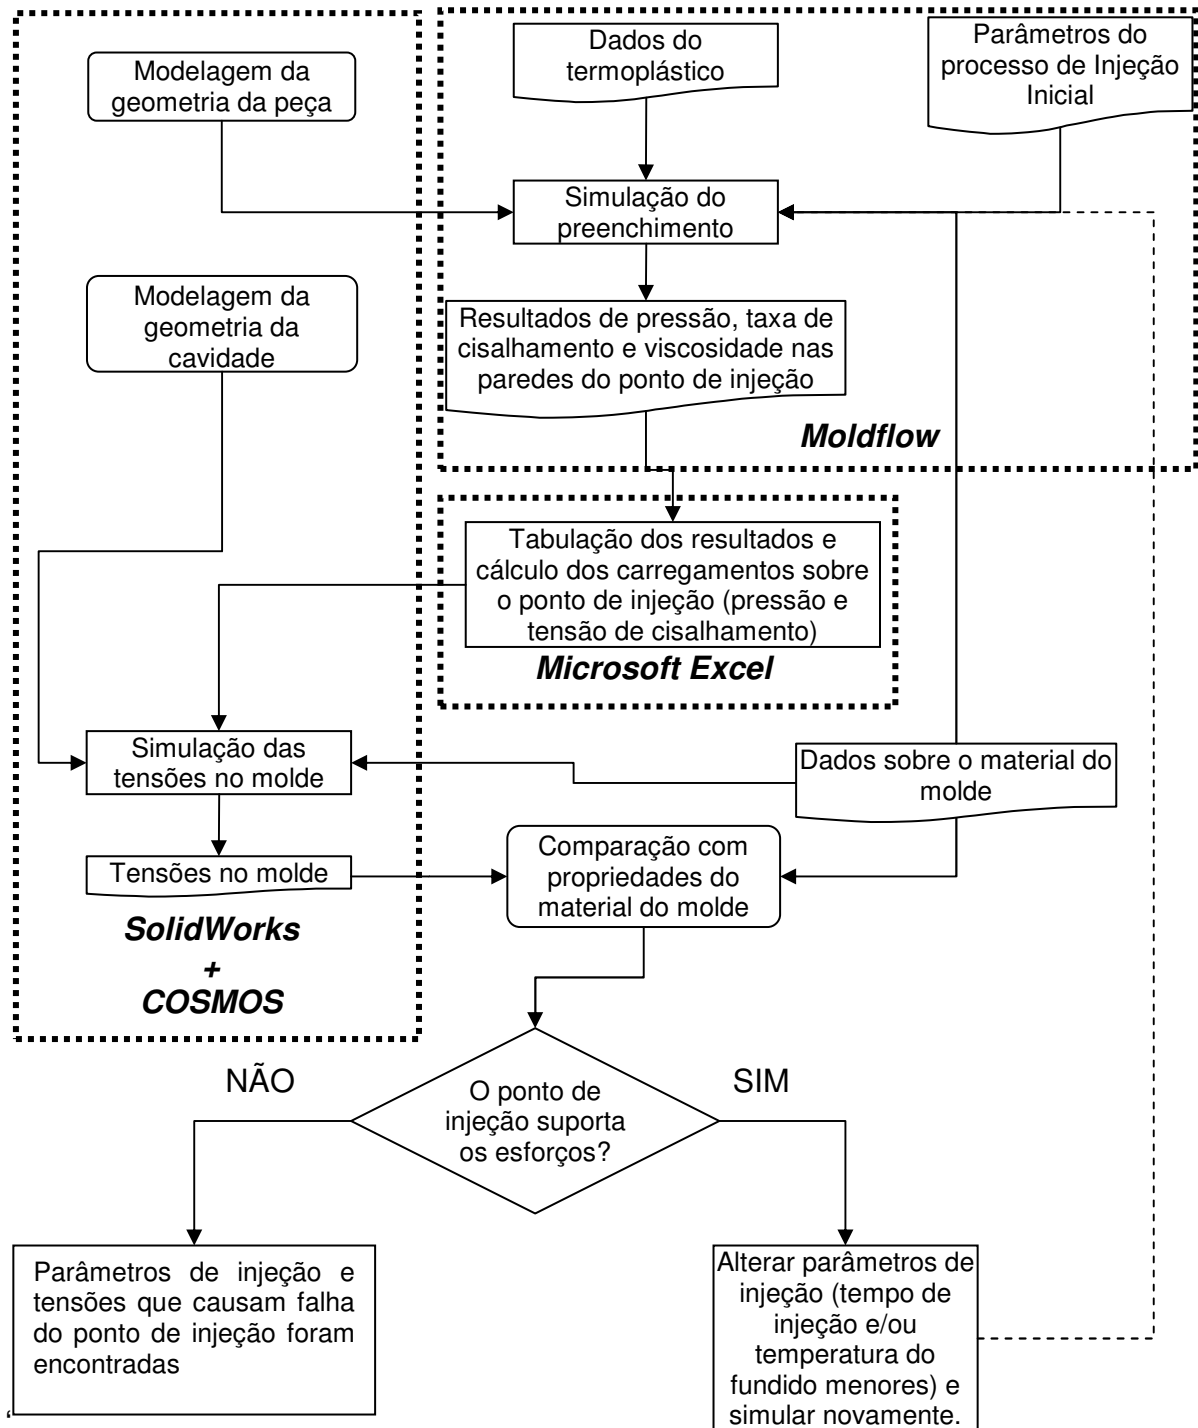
Modelagem da geometria da peça

Dados do termoplástico

Parâmetros do processo de Injeção Inicial

Simulação do preenchimento

Modelagem da geometria da cavidade

Resultados de pressão, taxa de cisalhamento e viscosidade nas paredes do ponto de injeção

Moldflow

Tabulação dos resultados e cálculo dos carregamentos sobre o ponto de injeção (pressão e tensão de cisalhamento)

Microsoft Excel

Simulação das tensões no molde

Dados sobre o material do molde

Tensões no molde

Comparação com propriedades do material do molde

SolidWorks
+
COSMOS

NÃO

O ponto de injeção suporta os esforços?

SIM

Parâmetros de injeção e tensões que causam falha do ponto de injeção foram encontradas

Alterar parâmetros de injeção (tempo de injeção e/ou temperatura do fundido menores) e simular novamente.